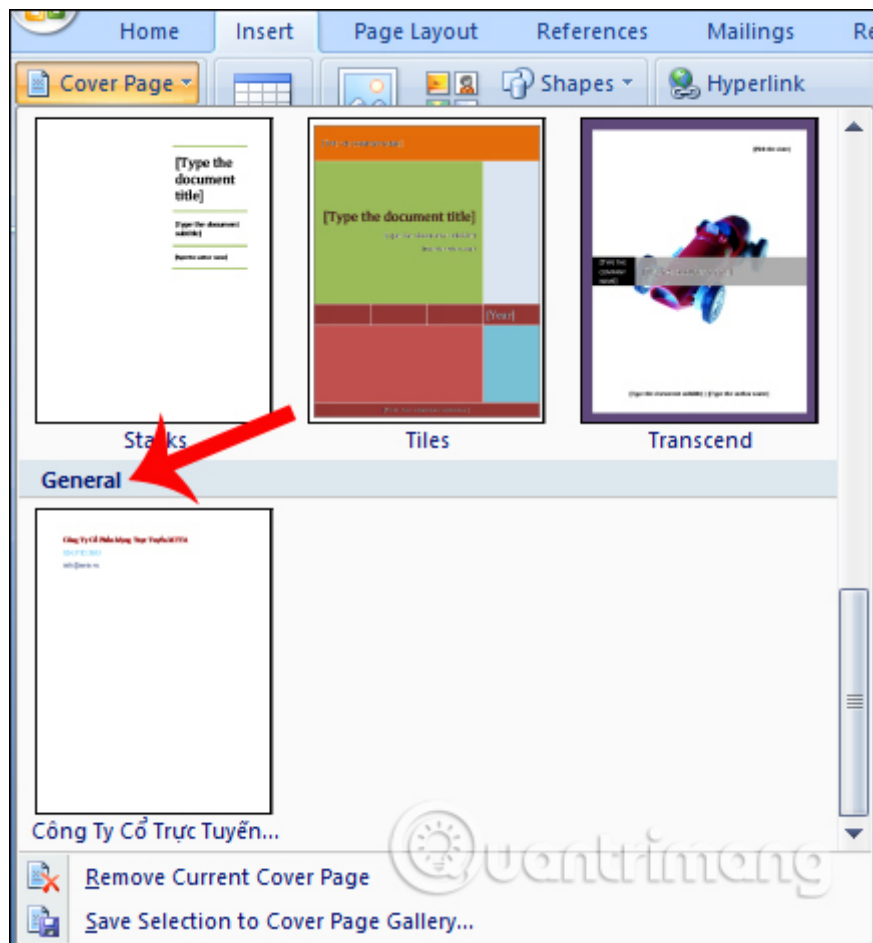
Home Insert Page Layout References Mailings Re

Cover Page

Shapes

Hyperlink

[Type the document title]

[Type the document subtitle]

[Type the author name]

[Type the document title]

[Year]

Stacks

Tiles

Transcend

General

Công Ty Cổ Phần Mạng Trực Tuyến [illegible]

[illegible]

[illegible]

Công Ty Cổ Trực Tuyến...

Remove Current Cover Page

Save Selection to Cover Page Gallery...

Quantrimang